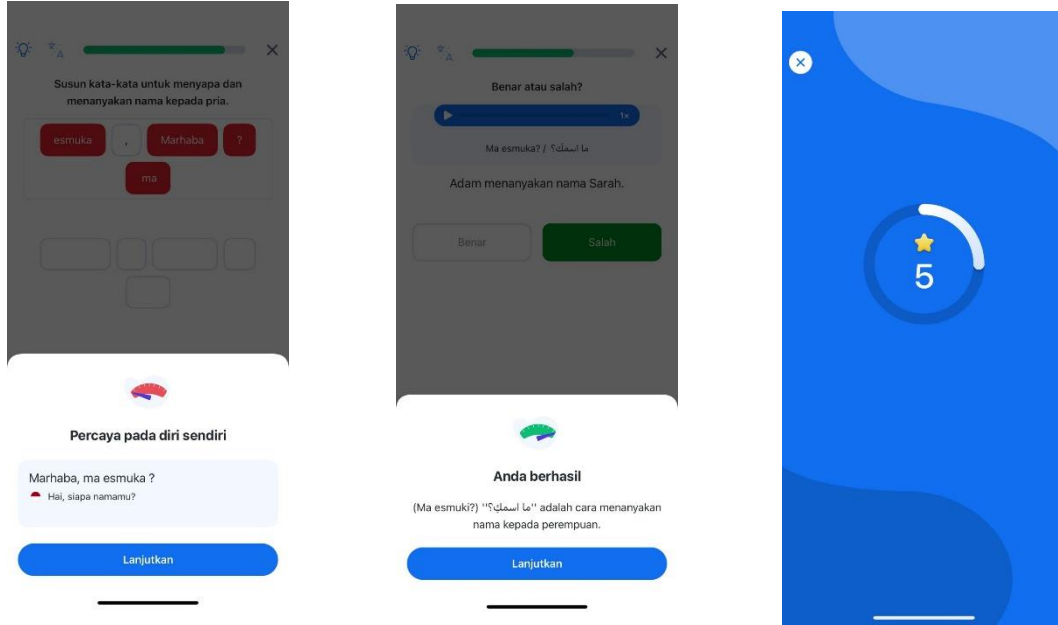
Susun kata-kata untuk menyapa dan menanyakan nama kepada pria.

esmuka
,
Marhaba
?
ma

Percaya pada diri sendiri

Marhaba, ma esmuka ?
Hai, siapa namamu?

Lanjutkan

Benar atau salah?

1x

Ma esmuka? / ما اسمك؟

Adam menanyakan nama Sarah.

Benar
Salah

Anda berhasil

(Ma esmuki?) ''ما اسمكِ؟'' adalah cara menanyakan nama kepada perempuan.

Lanjutkan

5